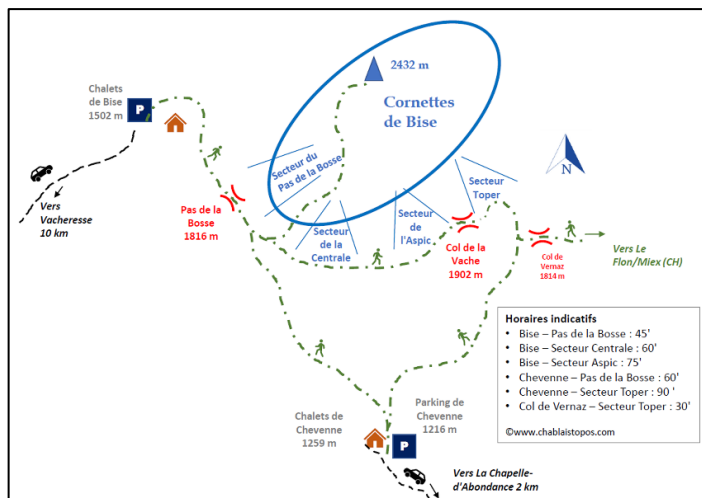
Chalets de Bise 1502 m

P

2432 m

Cornettes de Bise

N

Vers Vacheresse 10 km

Secteur du Pas de la Bosse

Pas de la Bosse 1816 m

Secteur de la Centrale

Secteur de l'Aspic

Secteur Toper

Col de la Vache 1902 m

Col de Vernaz 1814 m

Vers Le Flon/Miex (CH)

Horaires indicatifs
• Bise – Pas de la Bosse : 45'
• Bise – Secteur Centrale : 60'
• Bise – Secteur Aspic : 75'
• Chevenne – Pas de la Bosse : 60'
• Chevenne – Secteur Toper : 90 '
• Col de Vernaz – Secteur Toper : 30'

©www.chablaistopos.com

Chalets de Chevenne 1259 m

Parking de Chevenne 1216 m

P

Vers La Chapelle-d'Abondance 2 km